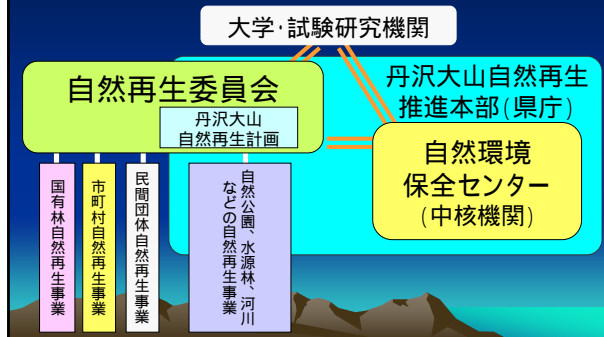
大学・試験研究機関

自然再生委員会

丹沢大山自然再生計画

丹沢大山自然再生推進本部(県庁)

自然環境保全センター(中核機関)

国有林自然再生事業

市町村自然再生事業

民間団体自然再生事業

自然公園、水源林、河川などの自然再生事業